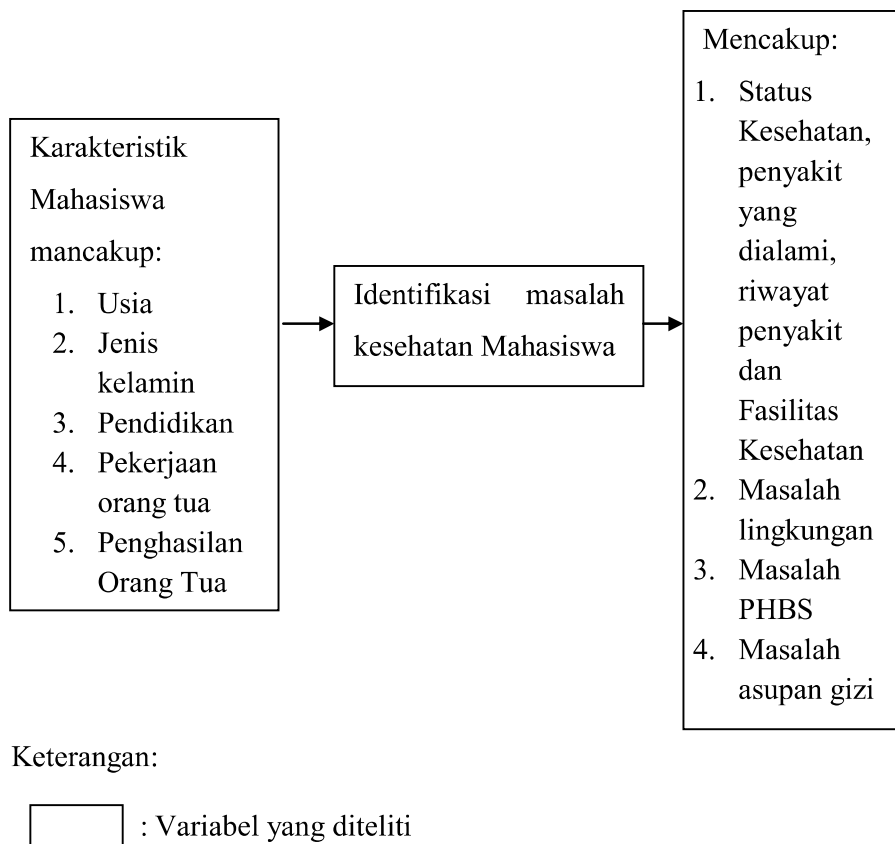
Karakteristik Mahasiswa mancakup:
1. Usia
2. Jenis kelamin
3. Pendidikan
4. Pekerjaan orang tua
5. Penghasilan Orang Tua

Identifikasi masalah kesehatan Mahasiswa

Mencakup:
1. Status Kesehatan, penyakit yang dialami, riwayat penyakit dan Fasilitas Kesehatan
2. Masalah lingkungan
3. Masalah PHBS
4. Masalah asupan gizi

Keterangan:

: Variabel yang diteliti